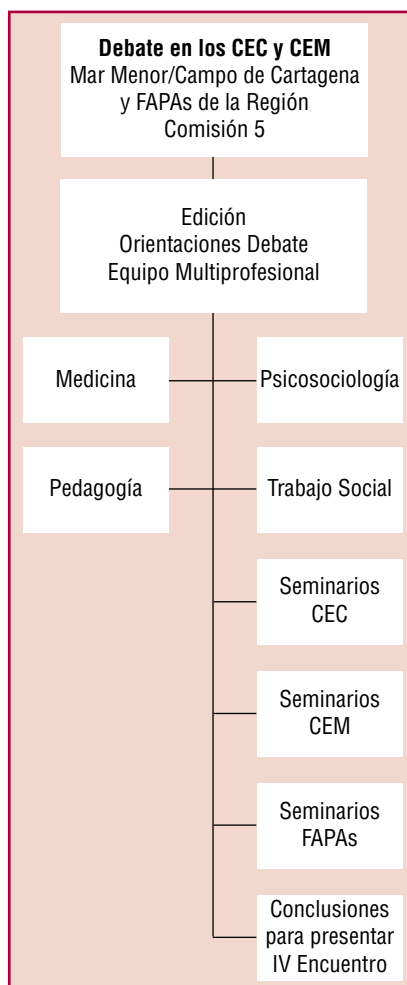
**Debate en los CEC y CEM**
Mar Menor/Campo de Cartagena
y FAPAs de la Región
Comisión 5

Edición
Orientaciones Debate
Equipo Multiprofesional

Medicina

Psicosociología

Pedagogía

Trabajo Social

Seminarios
CEC

Seminarios
CEM

Seminarios
FAPAs

Conclusiones
para presentar
IV Encuentro